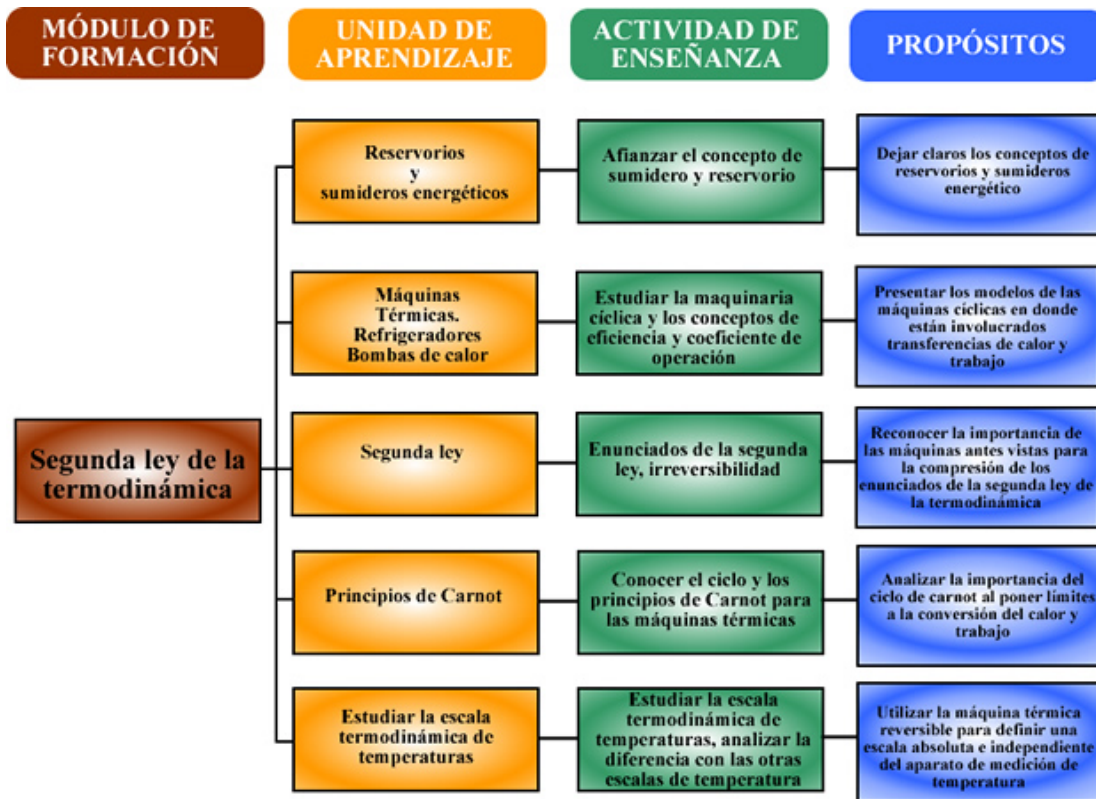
| MÓDULO DE FORMACIÓN | UNIDAD DE APRENDIZAJE | ACTIVIDAD DE ENSEÑANZA | PROPÓSITOS |
|---|---|---|---|
| Segunda ley de la termodinámica | Reservorios y sumideros energéticos | Afianzar el concepto de sumidero y reservorio | Dejar claros los conceptos de reservorios y sumideros energético |
| | Máquinas Térmicas. Refrigeradores Bombas de calor | Estudiar la maquinaria cíclica y los conceptos de eficiencia y coeficiente de operación | Presentar los modelos de las máquinas cíclicas en donde están involucrados transferencias de calor y trabajo |
| | Segunda ley | Enunciados de la segunda ley, irreversibilidad | Reconocer la importancia de las máquinas antes vistas para la compresión de los enunciados de la segunda ley de la termodinámica |
| | Principios de Carnot | Conocer el ciclo y los principios de Carnot para las máquinas térmicas | Analizar la importancia del ciclo de carnot al poner limites a la conversión del calor y trabajo |
| | Estudiar la escala termodinámica de temperaturas | Estudiar la escala termodinámica de temperaturas, analizar la diferencia con las otras escalas de temperatura | Utilizar la máquina térmica reversible para definir una escala absoluta e independiente del aparato de medición de temperatura |